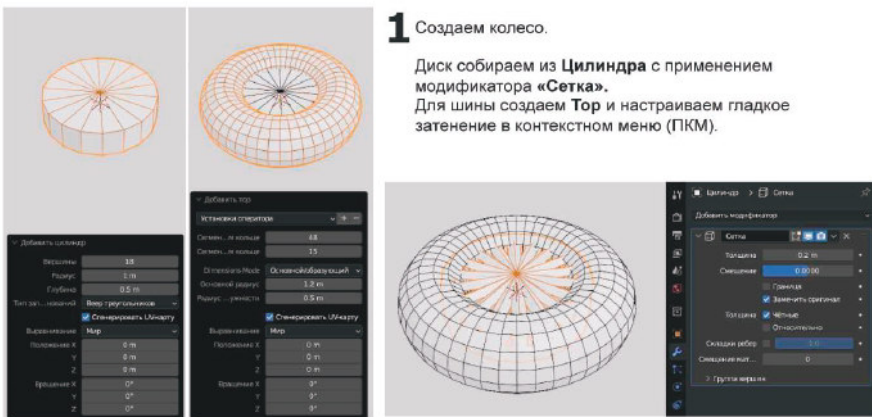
1 Создаем колесо.

Диск собираем из **Цилиндра** с применением модификатора **«Сетка».**
Для шины создаем **Тор** и настраиваем гладкое затенение в контекстном меню (ПКМ).

Добавить цилиндр
Вершины 18
Радиус 1 m
Глубина 0.5 m
Тип зап...нований Веер треугольников
Сгенерировать UV-карту
Выравнивание Мир
Положение X 0 m
Y 0 m
Z 0 m
Вращение X 0°
Y 0°
Z 0°

Добавить тор
Установка оператора
Сегмен...я кольца 18
Сегмен...я кольца 15
Dimensions Mode Основной/образующий
Основной радиус 1.2 m
Радиус ...ужности 0.5 m
Сгенерировать UV-карту
Выравнивание Мир
Положение X 0 m
Y 0 m
Z 0 m
Вращение X 0°
Y 0°
Z 0°

Цилиндр > Сетка
Добавить модификатор
Сетка
Толщина 0.2 m
Смещение 0.0000
Граница
Заменить оригинал
Толщина Чётные
Относительно
Складки ребер 1.0
Смещение мат... 0
> Группа вершин